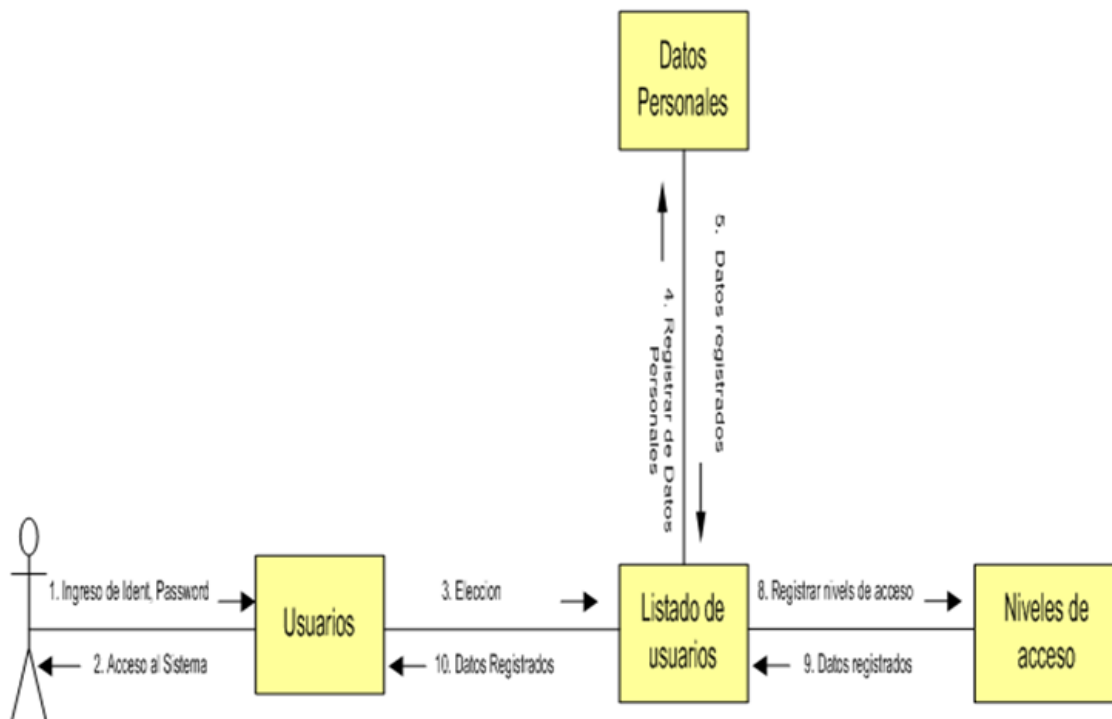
Datos Personales

4. Registrar de Datos Personales

5. Datos registrados

1. Ingreso de Ident, Password

2. Acceso al Sistema

Usuarios

3. Eleccion

10. Datos Registrados

Listado de usuarios

8. Registrar nivels de acceso

9. Datos registrados

Niveles de acceso